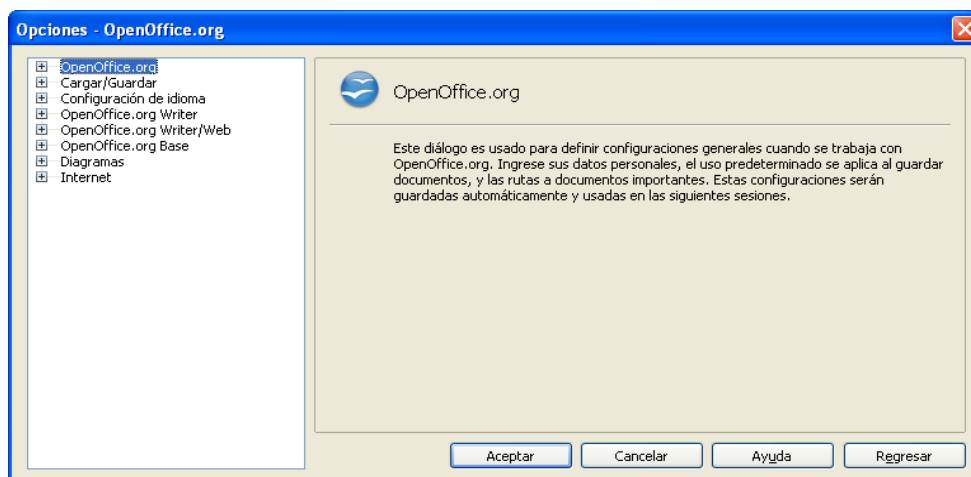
Opciones - OpenOffice.org

OpenOffice.org
Cargar/Guardar
Configuración de idioma
OpenOffice.org Writer
OpenOffice.org Writer/Web
OpenOffice.org Base
Diagramas
Internet

OpenOffice.org

Este diálogo es usado para definir configuraciones generales cuando se trabaja con OpenOffice.org. Ingrese sus datos personales, el uso predeterminado se aplica al guardar documentos, y las rutas a documentos importantes. Estas configuraciones serán guardadas automáticamente y usadas en las siguientes sesiones.

Aceptar
Cancelar
Ayuda
Regresar